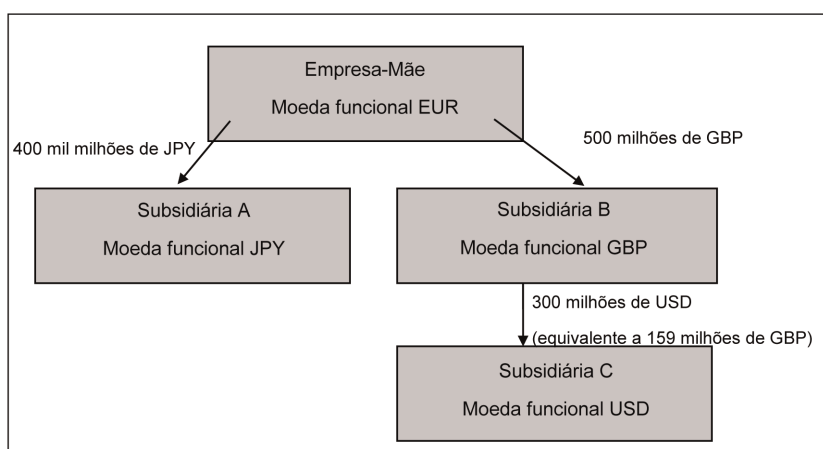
Empresa-Mãe

Moeda funcional EUR

400 mil milhões de JPY

500 milhões de GBP

Subsidiária A

Moeda funcional JPY

Subsidiária B

Moeda funcional GBP

300 milhões de USD

(equivalente a 159 milhões de GBP)

Subsidiária C

Moeda funcional USD